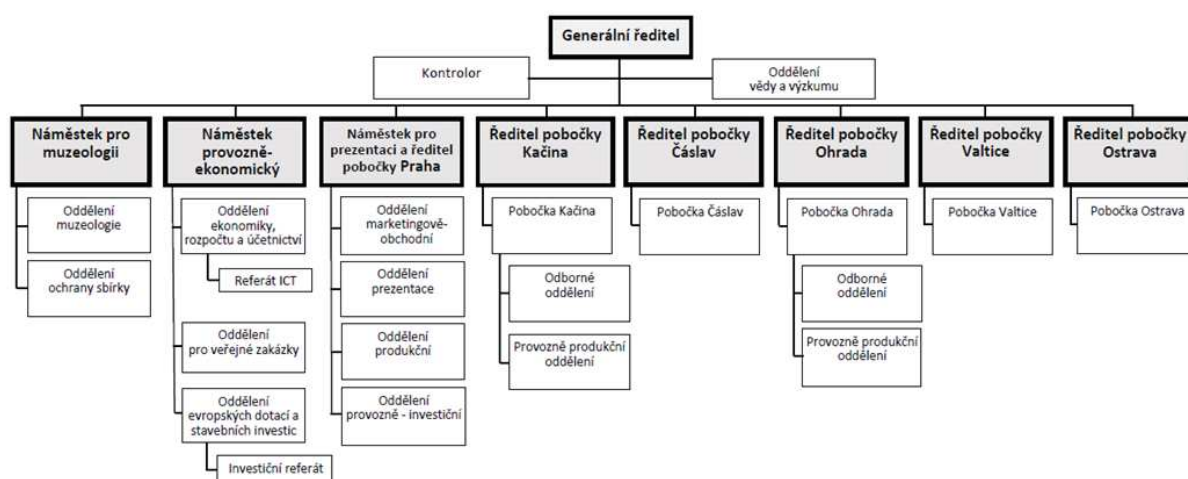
Generální ředitel

Kontrolor

Oddělení vědy a výzkumu

Náměstek pro muzeologii

Oddělení muzeologie

Oddělení ochrany sbírky

Náměstek provozně-ekonomický

Oddělení ekonomiky, rozpočtu a účetnictví

Referát ICT

Oddělení pro veřejné zakázky

Oddělení evropských dotací a stavebních investic

Investiční referát

Náměstek pro prezentaci a ředitel pobočky Praha

Oddělení marketingově-obchodní

Oddělení prezentace

Oddělení produkční

Oddělení provozně - investiční

Ředitel pobočky Kačina

Pobočka Kačina

Odborné oddělení

Provozně produkční oddělení

Ředitel pobočky Čáslav

Pobočka Čáslav

Ředitel pobočky Ohrada

Pobočka Ohrada

Odborné oddělení

Provozně produkční oddělení

Ředitel pobočky Valtice

Pobočka Valtice

Ředitel pobočky Ostrava

Pobočka Ostrava